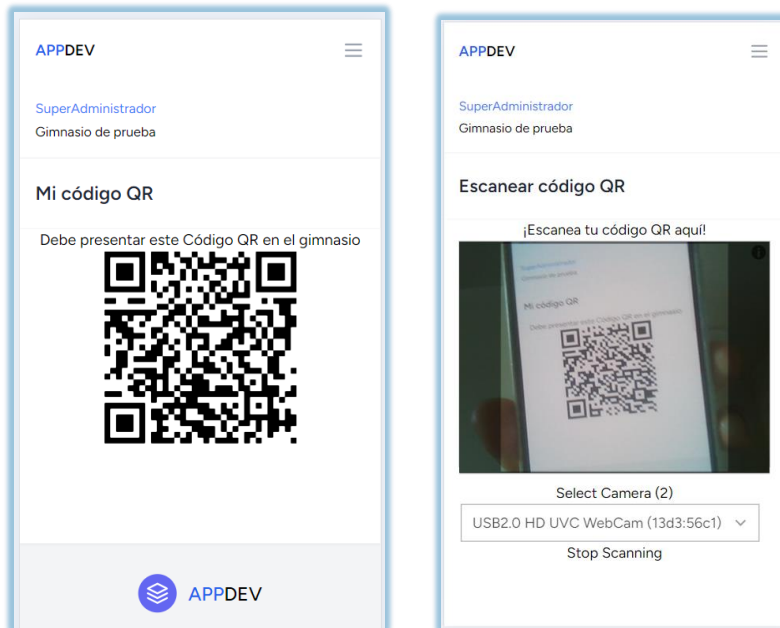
APPDEV

SuperAdministrador
Gimnasio de prueba

Mi código QR

Debe presentar este Código QR en el gimnasio

APPDEV

APPDEV

SuperAdministrador
Gimnasio de prueba

Escanear código QR

¡Escanea tu código QR aquí!

SuperAdministrador
Gimnasio de prueba

Mi código QR

Debe presentar este Código QR en el gimnasio

Select Camera (2)

USB2.0 HD UVC WebCam (13d3:56c1)

Stop Scanning